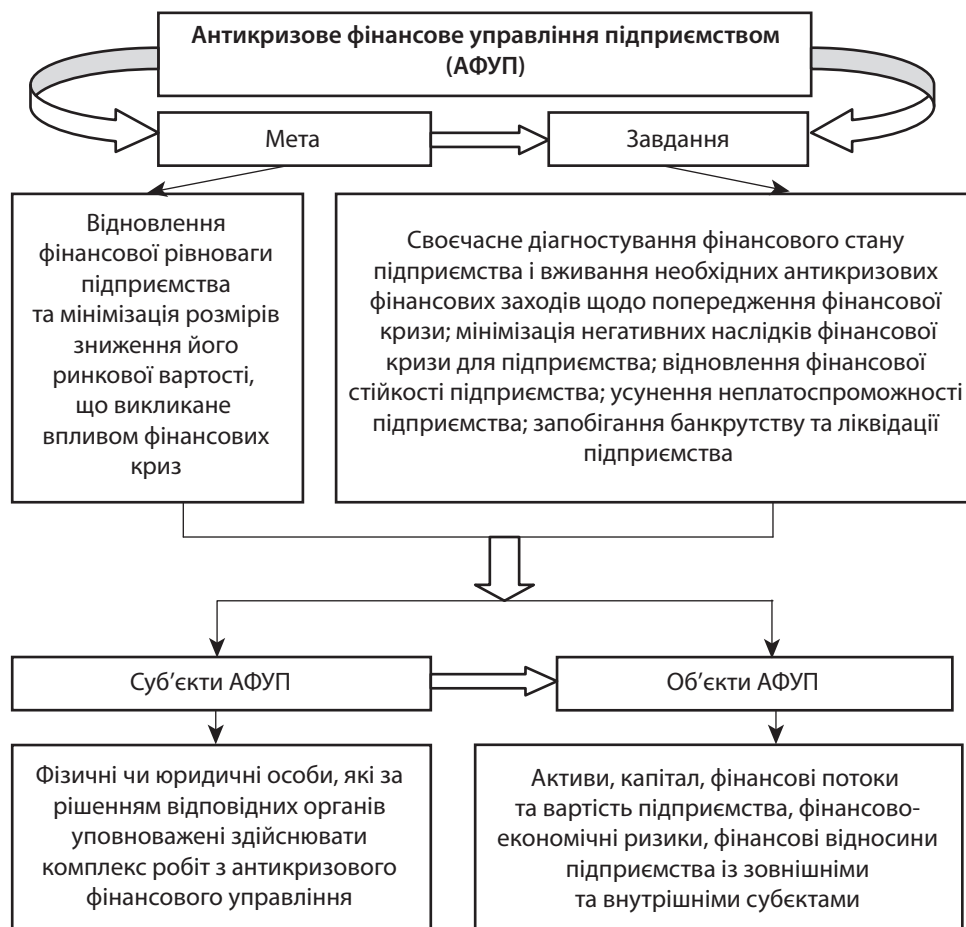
Антикризове фінансове управління підприємством (АФУП)

Мета

Завдання

Відновлення фінансової рівноваги підприємства та мінімізація розмірів зниження його ринкової вартості, що викликане впливом фінансових криз

Своєчасне діагностування фінансового стану підприємства і вживання необхідних антикризових фінансових заходів щодо попередження фінансової кризи; мінімізація негативних наслідків фінансової кризи для підприємства; відновлення фінансової стійкості підприємства; усунення неплатоспроможності підприємства; запобігання банкрутству та ліквідації підприємства

Суб'єкти АФУП

Об'єкти АФУП

Фізичні чи юридичні особи, які за рішенням відповідних органів уповноважені здійснювати комплекс робіт з антикризового фінансового управління

Активи, капітал, фінансові потоки та вартість підприємства, фінансово-економічні ризики, фінансові відносини підприємства із зовнішніми та внутрішніми субєктами